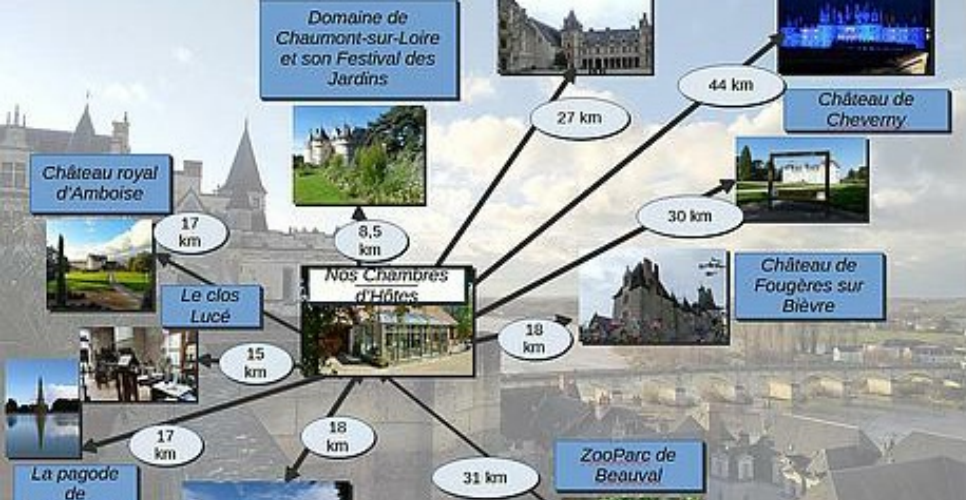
Domaine de Chaumont-sur-Loire et son Festival des Jardins

44 km

Château de Cheverny

27 km

Château royal d'Amboise

17 km

8,5 km

30 km

Nos Chambres d'Hôtes

Le clos Lucé

Château de Fougères sur Bièvre

18 km

15 km

17 km

18 km

ZooParc de Beauval

31 km

La pagode de